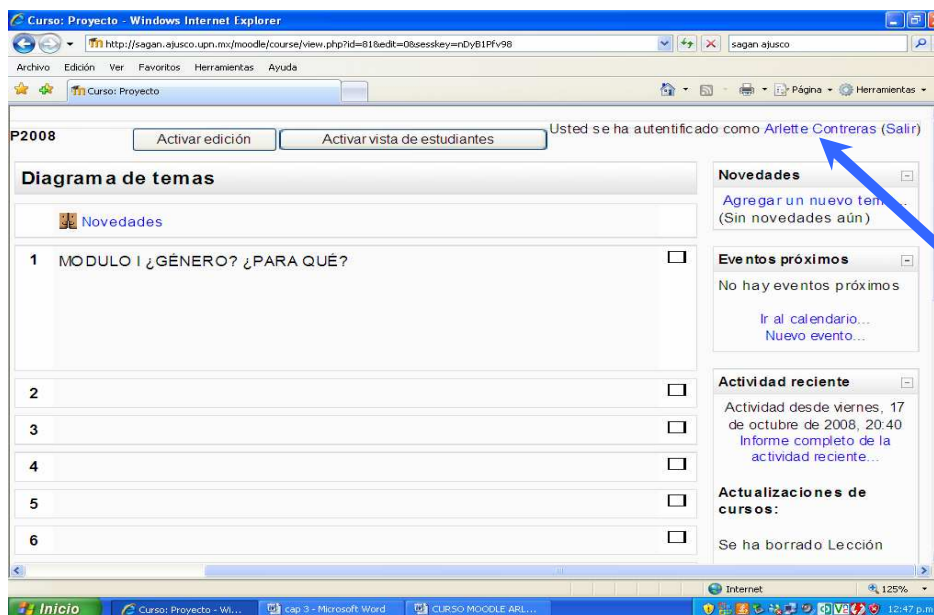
Curso: Proyecto - Windows Internet Explorer

http://sagan.ajusco.upn.mx/moodle/course/view.php?id=81&edit=0&sesskey=nDyB1Pfv98

sagan ajusco

Archivo Edición Ver Favoritos Herramientas Ayuda

Curso: Proyecto

Página Herramientas

P2008

Activar edición

Activar vista de estudiantes

Usted se ha autentificado como Arlette Contreras (Salir)

Diagrama de temas

Novedades

1 MODULO I ¿GÉNERO? ¿PARA QUÉ?

2

3

4

5

6

Novedades

Agregar un nuevo tem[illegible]

(Sin novedades aún)

Eventos próximos

No hay eventos próximos

Ir al calendario...

Nuevo evento...

Actividad reciente

Actividad desde viernes, 17 de octubre de 2008, 20:40

Informe completo de la actividad reciente...

Actualizaciones de cursos:

Se ha borrado Lección

Internet

125%

Inicio

Curso: Proyecto - Wi...

cap 3 - Microsoft Word

CURSO MOODLE ARL...

12:47 p.m.